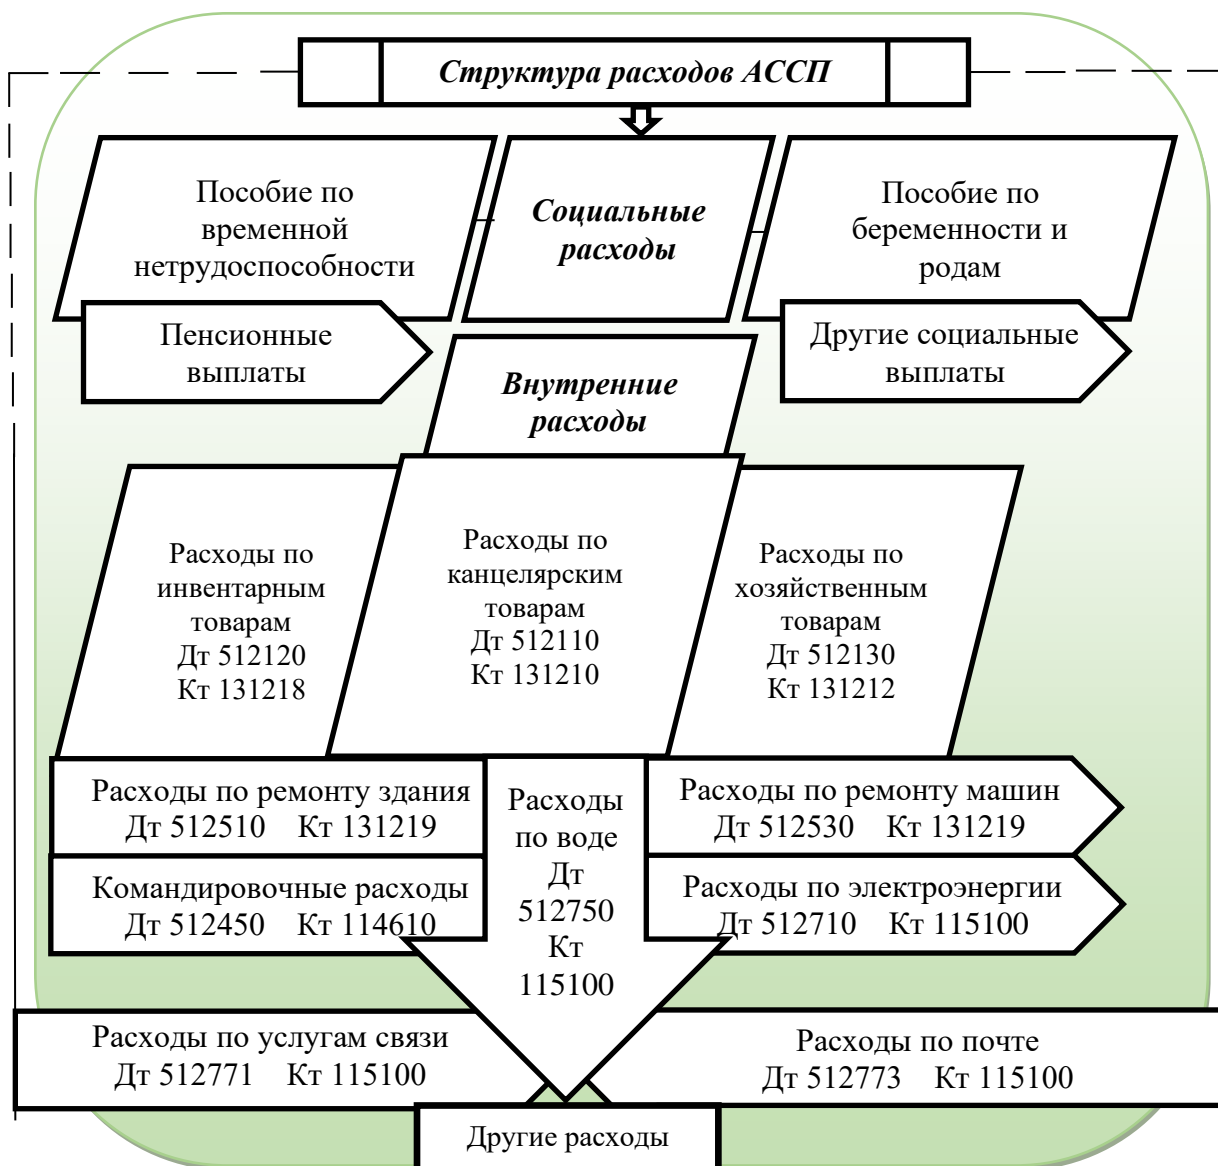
Структура расходов АССП

Пособие по временной нетрудоспособности

Социальные расходы

Пособие по беременности и родам

Пенсионные выплаты

Другие социальные выплаты

Внутренние расходы

Расходы по инвентарным товарам Дт 512120 Кт 131218

Расходы по канцелярским товарам Дт 512110 Кт 131210

Расходы по хозяйственным товарам Дт 512130 Кт 131212

Расходы по ремонту здания Дт 512510 Кт 131219

Расходы по воде Дт 512750 Кт 115100

Расходы по ремонту машин Дт 512530 Кт 131219

Командировочные расходы Дт 512450 Кт 114610

Расходы по электроэнергии Дт 512710 Кт 115100

Расходы по услугам связи Дт 512771 Кт 115100

Расходы по почте Дт 512773 Кт 115100

Другие расходы